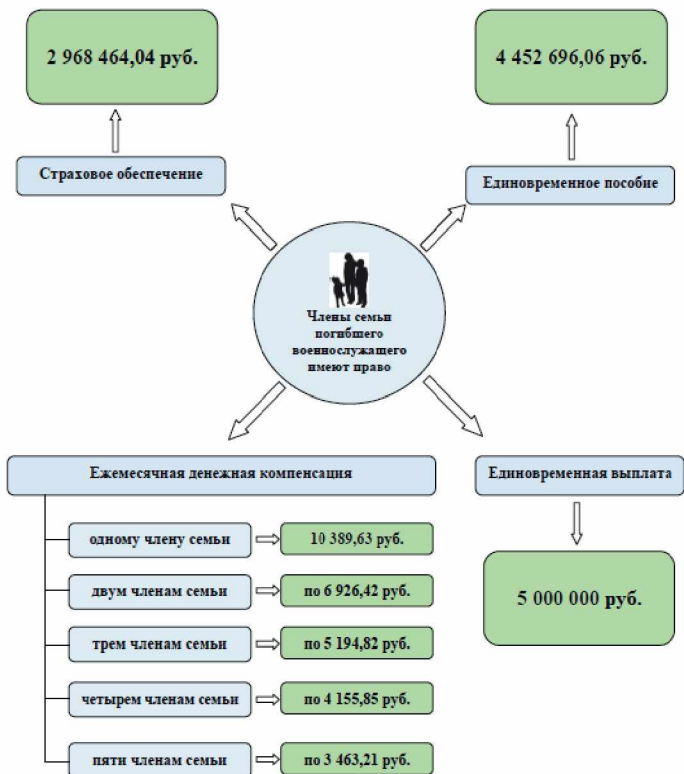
2 968 464,04 руб.

Страховое обеспечение

4 452 696,06 руб.

Единовременное пособие

Члены семьи погибшего военнослужащего имеют право

Ежемесячная денежная компенсация

одному члену семьи
10 389,63 руб.

двум членам семьи
по 6 926,42 руб.

трем членам семьи
по 5 194,82 руб.

четырем членам семьи
по 4 155,85 руб.

пяти членам семьи
по 3 463,21 руб.

Единовременная выплата

5 000 000 руб.